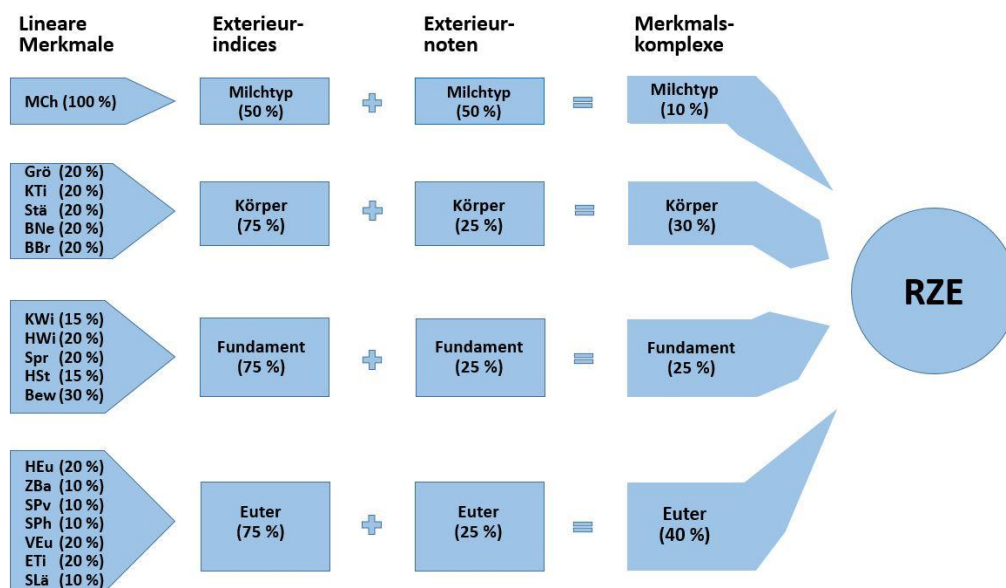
Lineare Merkmale

Exterieur-indices

Exterieur-noten

Merkmals-komplexe

MCh (100 %)

Milchtyp (50 %)

Milchtyp (50 %)

Milchtyp (10 %)

Grö (20 %)
KTi (20 %)
Stä (20 %)
BNe (20 %)
BBr (20 %)

Körper (75 %)

Körper (25 %)

Körper (30 %)

RZE

KWi (15 %)
HWi (20 %)
Spr (20 %)
HSt (15 %)
Bew (30 %)

Fundament (75 %)

Fundament (25 %)

Fundament (25 %)

HEu (20 %)
ZBa (10 %)
SPv (10 %)
SPh (10 %)
VEu (20 %)
ETi (20 %)
SLä (10 %)

Euter (75 %)

Euter (25 %)

Euter (40 %)